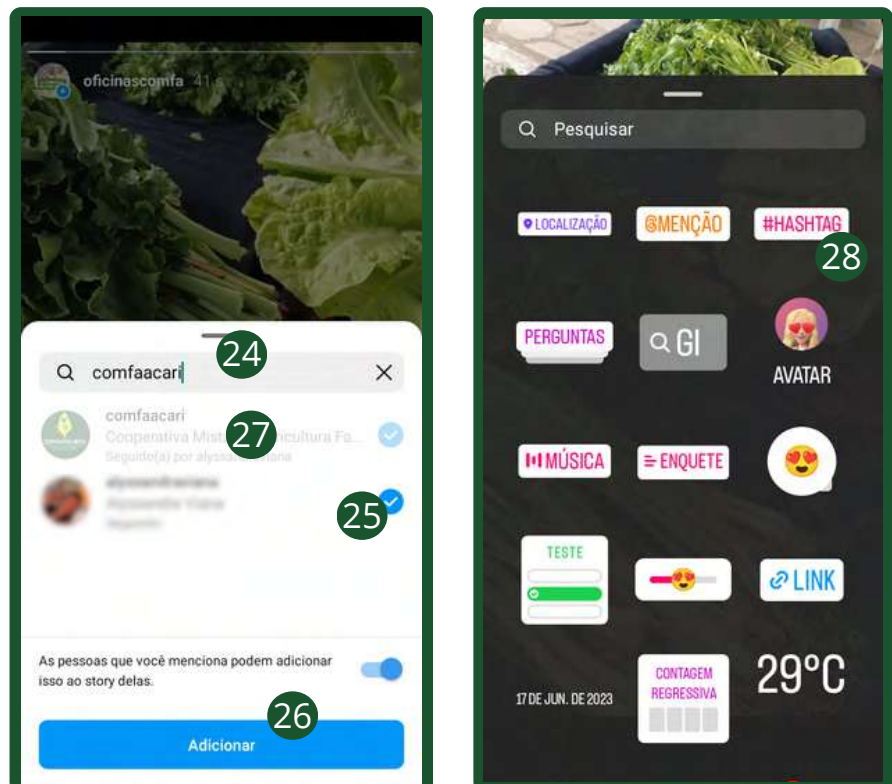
oficinascomfa 41 s

24

comfaacari

comfaacari
Coopenativa Mista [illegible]icultura Fa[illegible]
Seguido(a) por alyssa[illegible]

27

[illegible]

25

As pessoas que você menciona podem adicionar isso ao story delas.

26

Adicionar

Pesquisar

LOCALIZAÇÃO

@MENÇÃO

#HASHTAG

28

PERGUNTAS

GI

AVATAR

MÚSICA

ENQUETE

TESTE

LINK

17 DE JUN. DE 2023

CONTAGEM REGRESSIVA

29°C